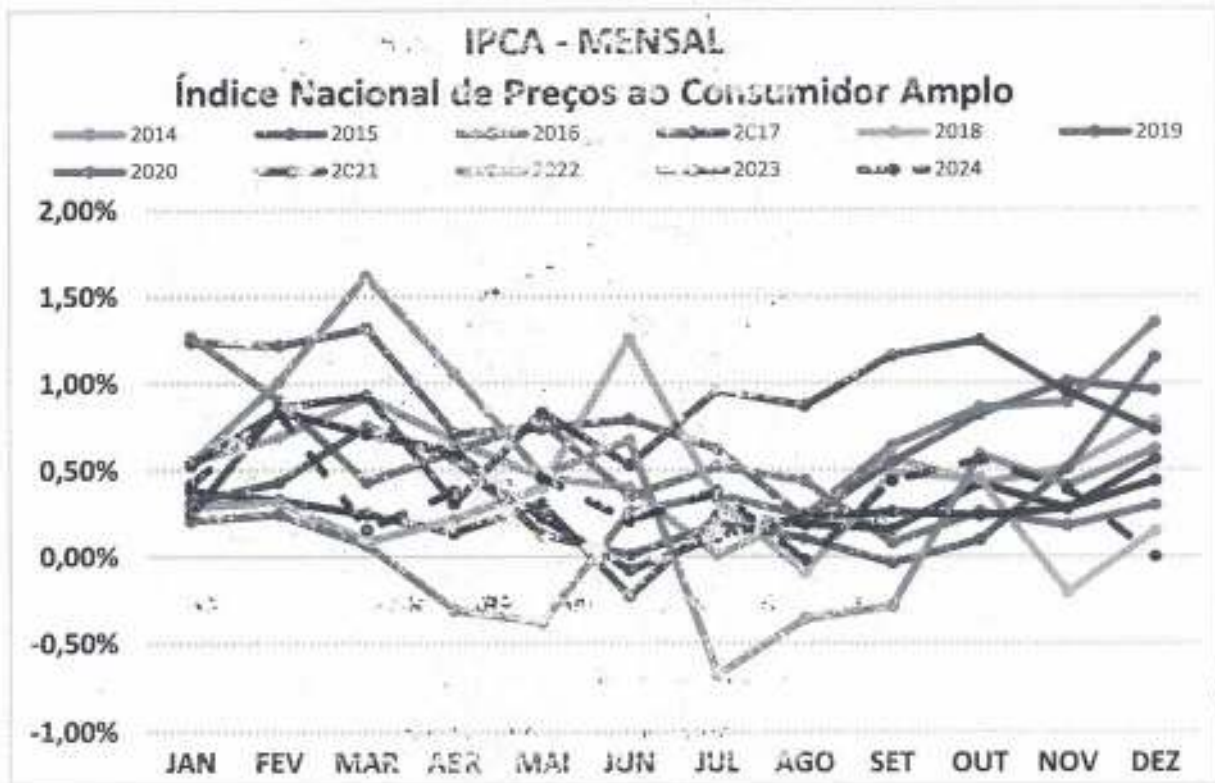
IPCA - MENSAL
Índice Nacional de Preços ao Consumidor Amplo

2014
2015
2016
2017
2018
2019
2020
2021
2022
2023
2024

2,00%
1,50%
1,00%
0,50%
0,00%
-0,50%
-1,00%

JAN FEV MAR ABR MAI JUN JUL AGO SET OUT NOV DEZ